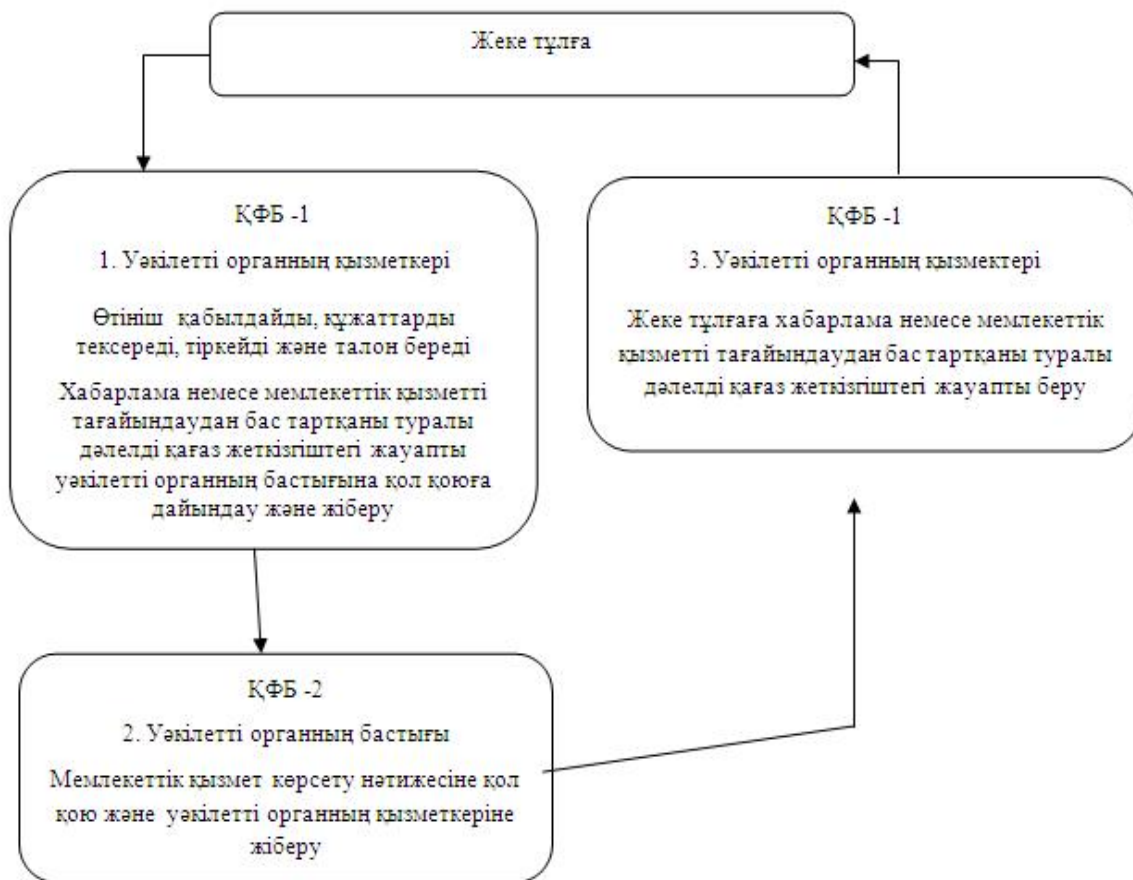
Жеке тұлға

ҚФБ -1

1. Уәкілетті органның қызметкері

Өтініш қабылдайды, құжаттарды тексереді, тіркейді және талон береді

Хабарлама немесе мемлекеттік қызметті тағайындаудан бас тартқаны туралы дәлелді қағаз жеткізгіштегі жауапты уәкілетті органның бастығына қол қоюға дайындау және жіберу

ҚФБ -1

3. Уәкілетті органның қызмектері

Жеке тұлғаға хабарлама немесе мемлекеттік қызметті тағайындаудан бас тартқаны туралы дәлелді қағаз жеткізгіштегі жауапты беру

ҚФБ -2

2. Уәкілетті органның бастығы

Мемлекеттік қызмет көрсету нәтижесіне қол қою және уәкілетті органның қызметкеріне жіберу